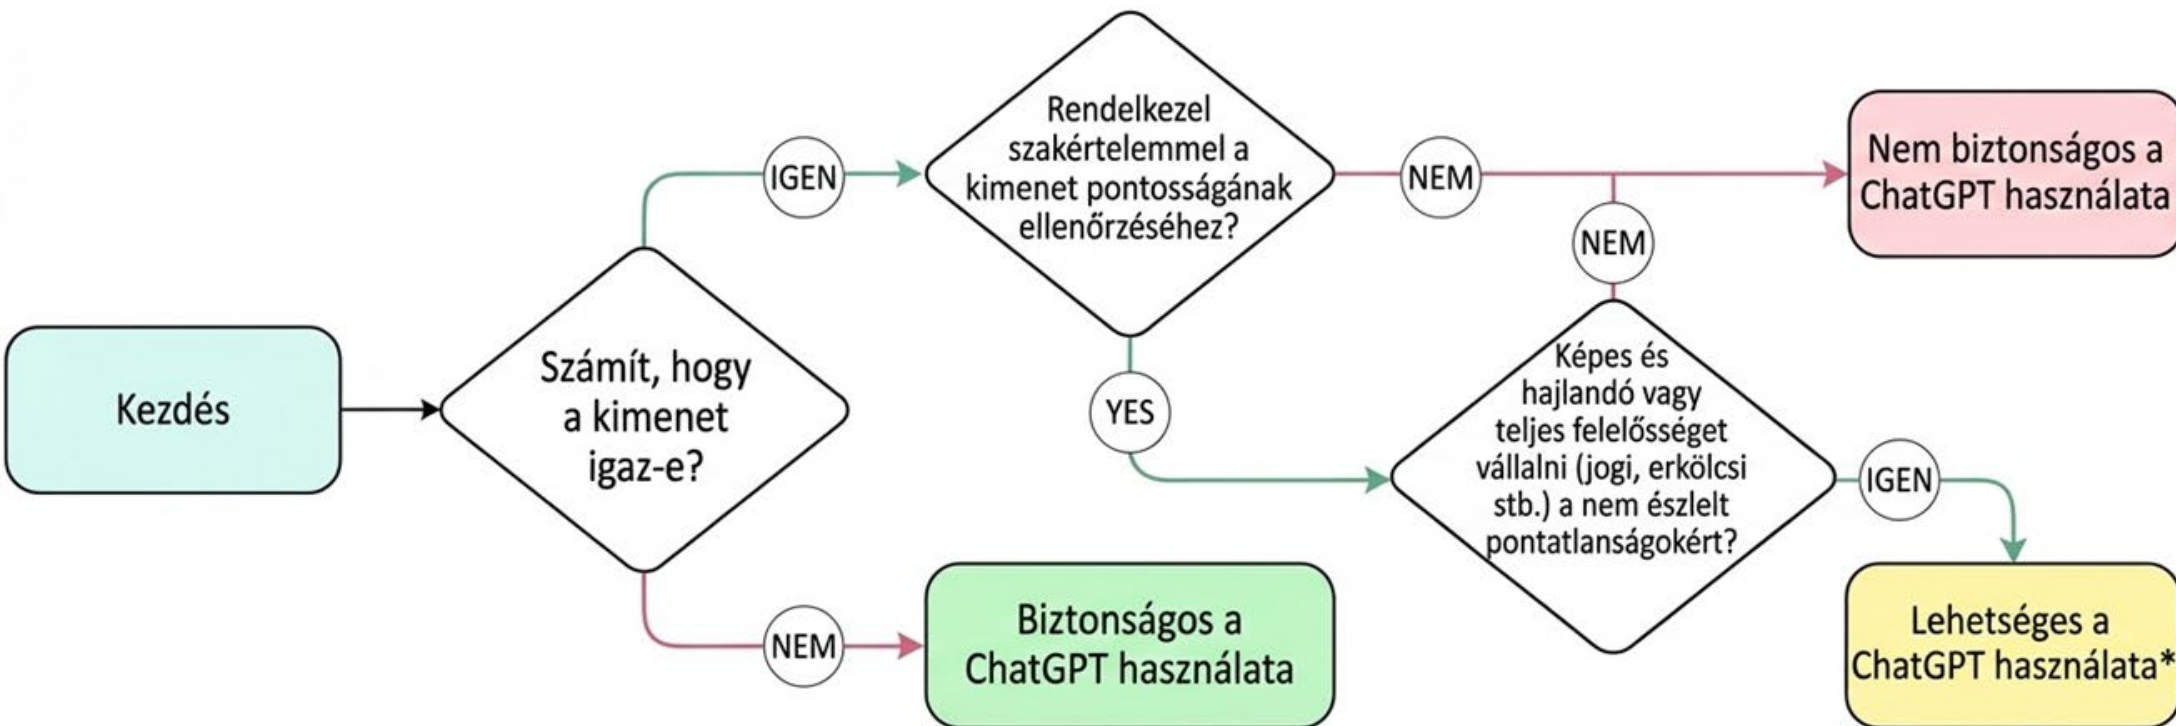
Kezdés

Számít, hogy a kimenet igaz-e?

IGEN

Rendelkezel szakértelemmel a kimenet pontosságának ellenőrzéséhez?

NEM

Nem biztonságos a ChatGPT használata

NEM

YES

Képes és hajlandó vagy teljes felelősséget vállalni (jogi, erkölcsi stb.) a nem észlelt pontatlanságokért?

IGEN

Lehetséges a ChatGPT használata*

NEM

Biztonságos a ChatGPT használata